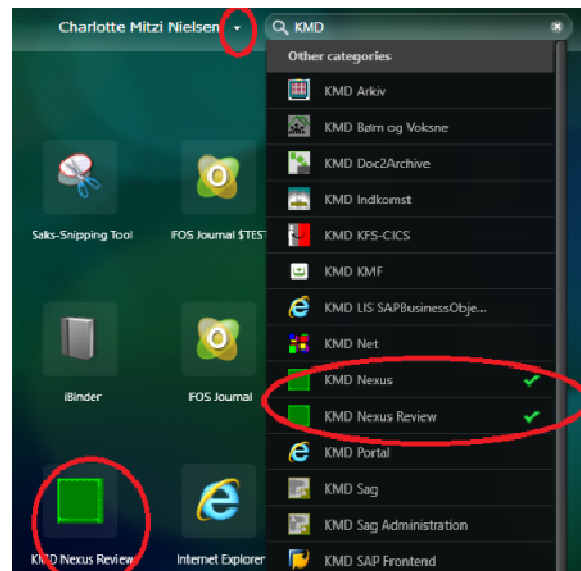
Charlotte Mitzi Nielsen

KMD

Other categories

KMD Arkiv

KMD Børn og Voksne

KMD Doc2Archive

KMD Indkomst

KMD KFS-CICS

KMD KMF

KMD LIS SAPBusinessObje...

KMD Net

KMD Nexus

KMD Nexus Review

KMD Portal

KMD Sag

KMD Sag Administration

KMD SAP Frontend

Saks-Snipping Tool

IFOS Journal $TEST

iBinder

IFOS Journal

KMD Nexus Review

Internet Explorer